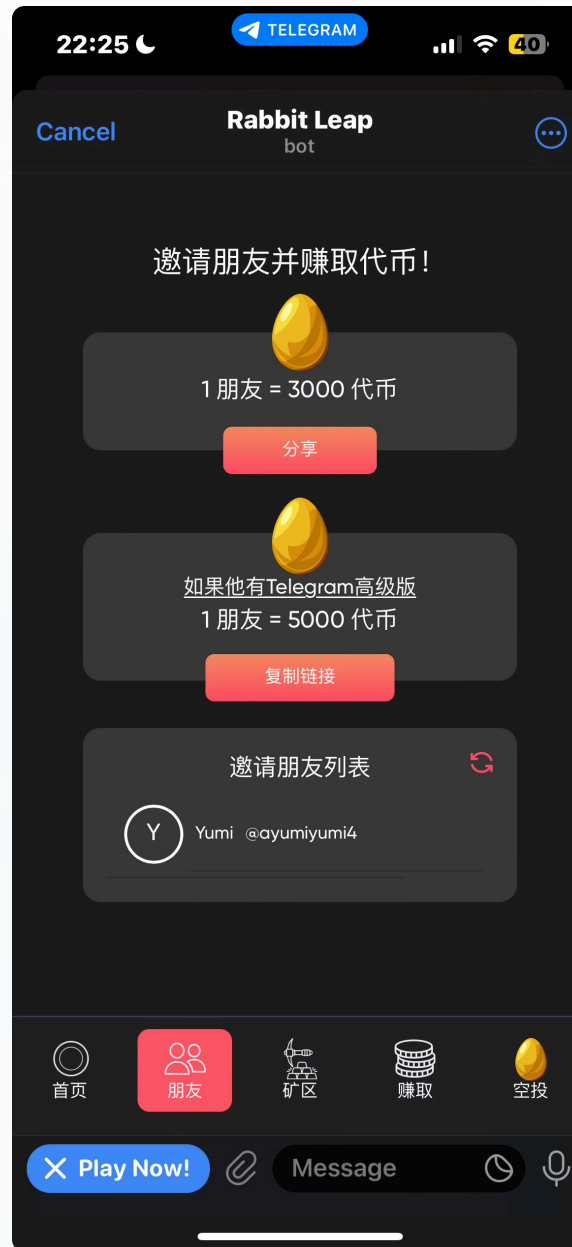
22:25
TELEGRAM
40

Cancel
Rabbit Leap
bot

邀请朋友并赚取代币!

1 朋友 = 3000 代币
分享

如果他有Telegram高级版
1 朋友 = 5000 代币
复制链接

邀请朋友列表
Y
Yumi @ayumiyumi4

首页
朋友
矿区
赚取
空投

Play Now!
Message